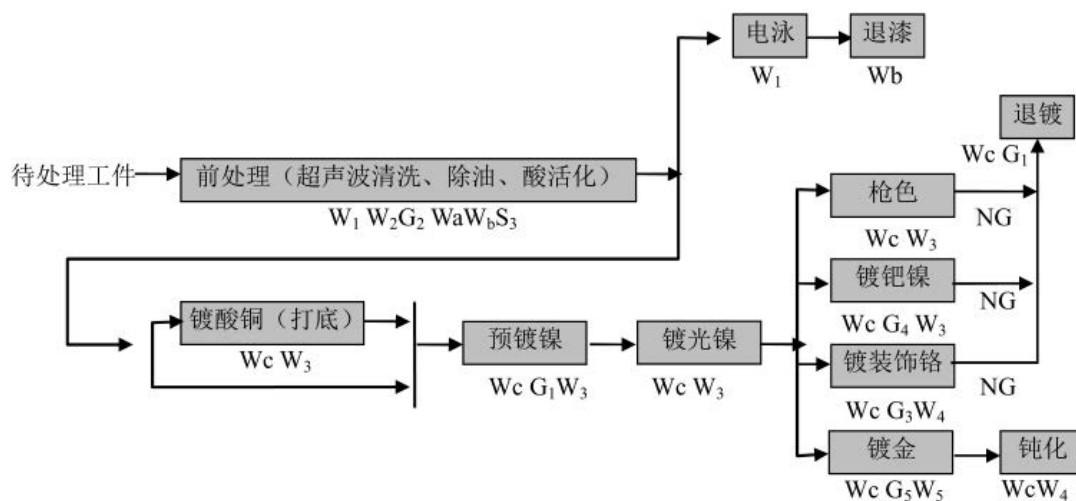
电泳
$W_1$
退漆
Wb
退镀
Wc $G_1$
待处理工件
前处理（超声波清洗、除油、酸活化）
$W_1$ $W_2G_2$ $WaW_bS_3$
枪色
NG
Wc $W_3$
镀钯镍
NG
镀酸铜（打底）
Wc $W_3$
预镀镍
Wc $G_1W_3$
镀光镍
Wc $W_3$
Wc $G_4$ $W_3$
镀装饰铬
NG
Wc $G_3W_4$
镀金
Wc $G_5W_5$
钝化
$WcW_4$